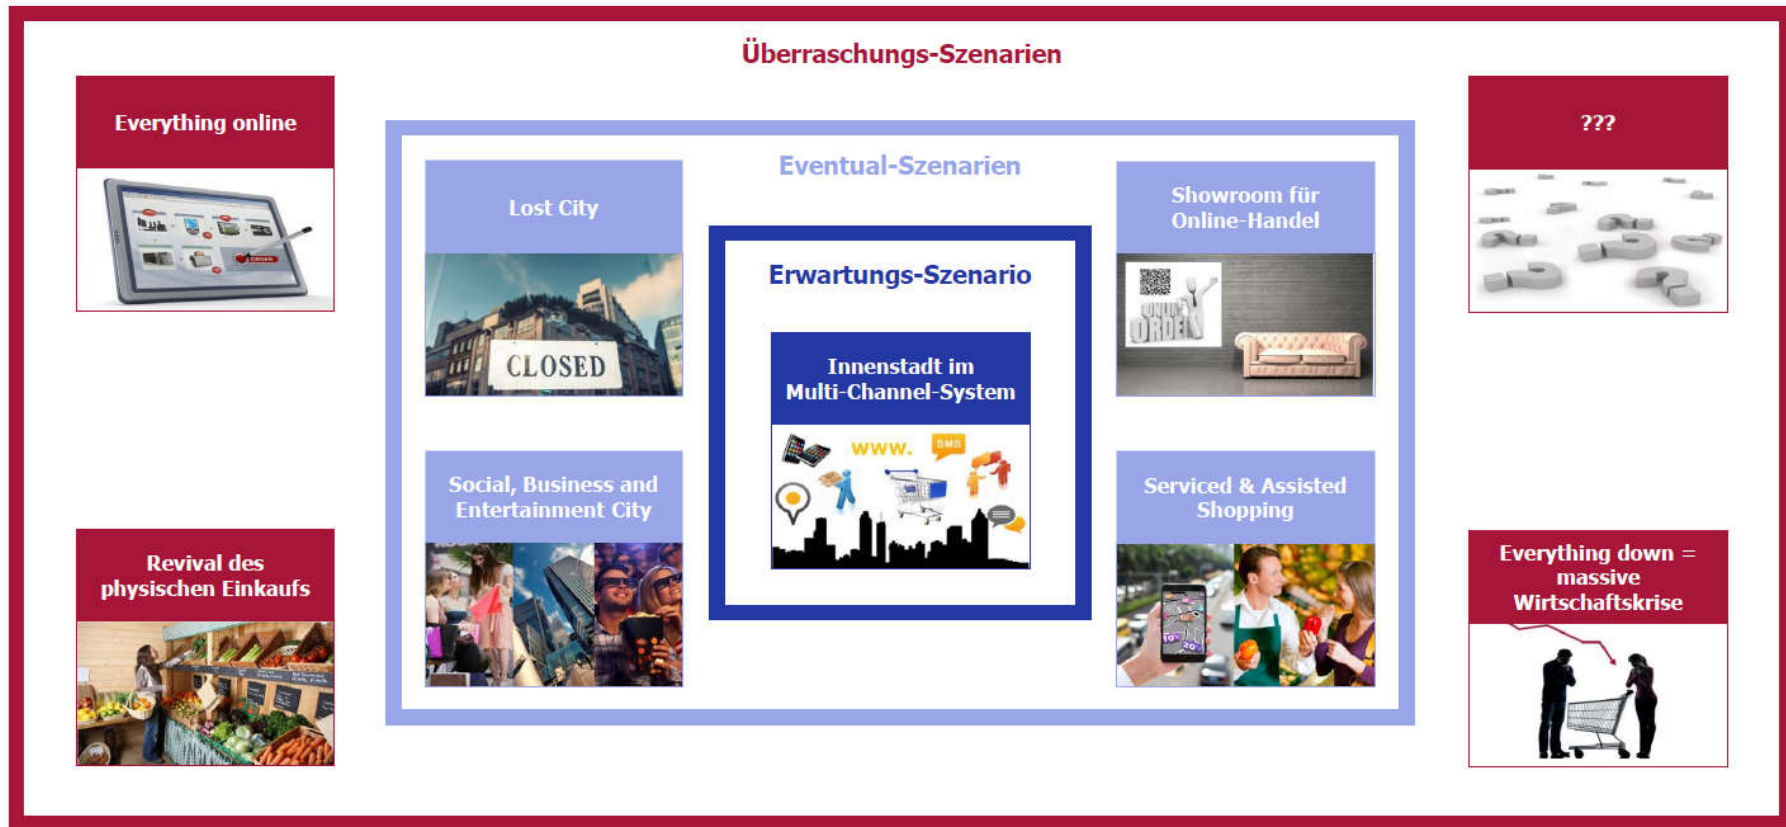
Überraschungs-Szenarien

Everything online

???

Eventual-Szenarien

Lost City

CLOSED

Showroom für Online-Handel

ONLINE ORDER

Erwartungs-Szenario

Innenstadt im Multi-Channel-System

www.

SMS

Social, Business and Entertainment City

Serviced & Assisted Shopping

Revival des physischen Einkaufs

Everything down = massive Wirtschaftskrise